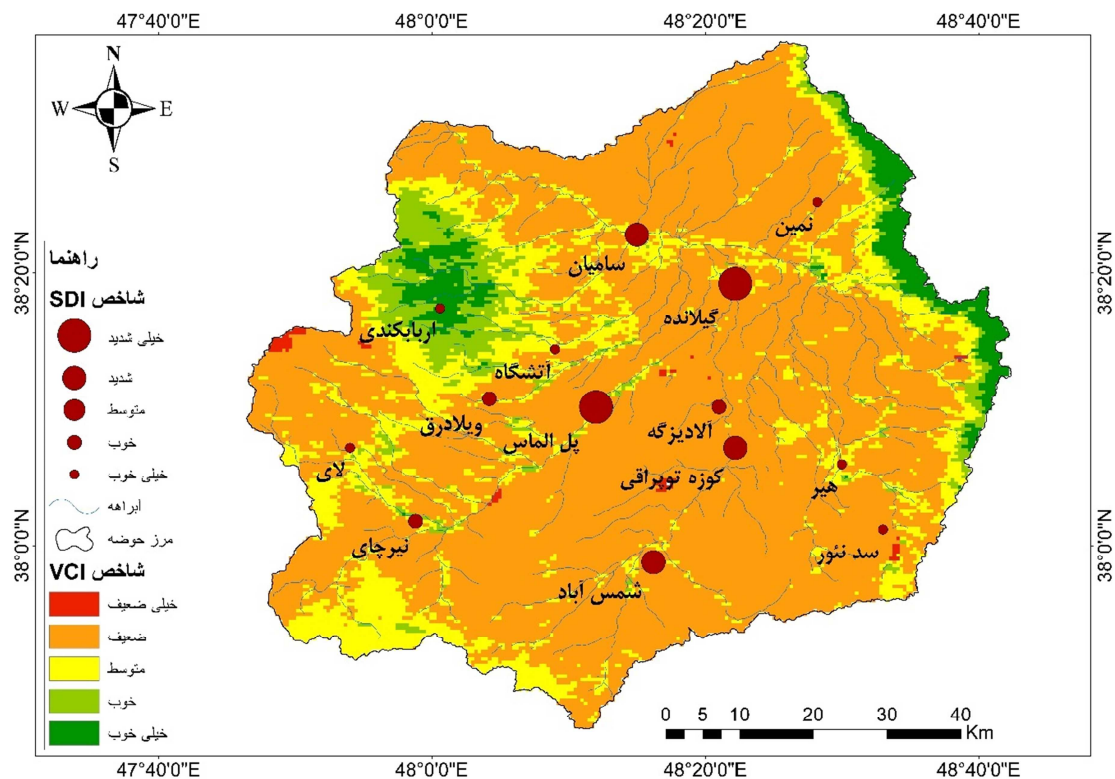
47°40'0"E 48°0'0"E 48°20'0"E 48°40'0"E

N
W E
S

راهنما
شاخص SDI
خیلی شدید
شدید
متوسط
خوب
خیلی خوب
ابراهه
مرز حوضه
شاخص VCI
خیلی ضعیف
ضعیف
متوسط
خوب
خیلی خوب

نمین
سامیان
گیلانده
اربابکندی
آتشگاه
ویلادرق
پل الماس
آلادیزگه
کوزه توپراقی
لای
هیر
نیرچای
سد نئور
شمس آباد

38°20'0"N 38°20'0"N
38°0'0"N 38°0'0"N

0 5 10 20 30 40 Km

47°40'0"E 48°0'0"E 48°20'0"E 48°40'0"E